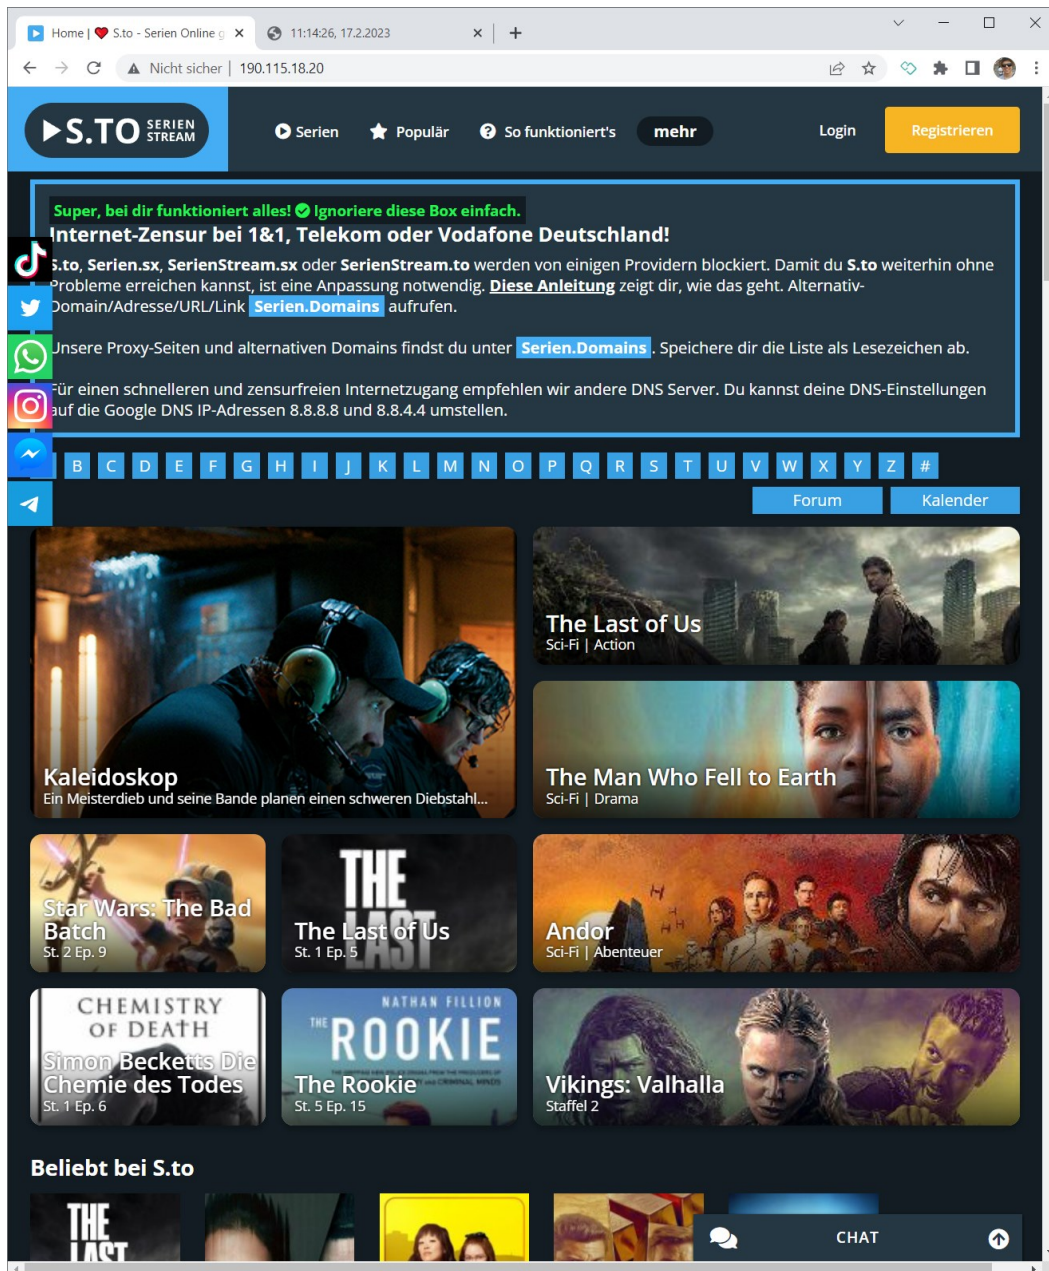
Home | ❤ S.to - Serien Online g ×
11:14:26, 17.2.2023 ×
+

Nicht sicher | 190.115.18.20

S.TO SERIEN STREAM

Serien
Populär
So funktioniert's
mehr
Login
Registrieren

Super, bei dir funktioniert alles! Ignoriere diese Box einfach.

Internet-Zensur bei 1&1, Telekom oder Vodafone Deutschland!

S.to, Serien.sx, SerienStream.sx oder SerienStream.to werden von einigen Providern blockiert. Damit du S.to weiterhin ohne Probleme erreichen kannst, ist eine Anpassung notwendig. Diese Anleitung zeigt dir, wie das geht. Alternativ-Domain/Adresse/URL/Link Serien.Domains aufrufen.

Unsere Proxy-Seiten und alternativen Domains findst du unter Serien.Domains. Speichere dir die Liste als Lesezeichen ab.

Für einen schnelleren und zensurfreien Internetzugang empfehlen wir andere DNS Server. Du kannst deine DNS-Einstellungen auf die Google DNS IP-Adressen 8.8.8.8 und 8.8.4.4 umstellen.

B C D E F G H I J K L M N O P Q R S T U V W X Y Z #

Forum
Kalender

Kaleidoskop
Ein Meisterdieb und seine Bande planen einen schweren Diebstahl...

The Last of Us
Sci-Fi | Action

The Man Who Fell to Earth
Sci-Fi | Drama

Star Wars: The Bad Batch
St. 2 Ep. 9

THE LAST
The Last of Us
St. 1 Ep. 5

Andor
Sci-Fi | Abenteuer

CHEMISTRY OF DEATH
Simon Becketts Die Chemie des Todes
St. 1 Ep. 6

NATHAN FILLION
THE ROOKIE
The Rookie
St. 5 Ep. 15

Vikings: Valhalla
Staffel 2

Beliebt bei S.to

THE LAST

CHAT